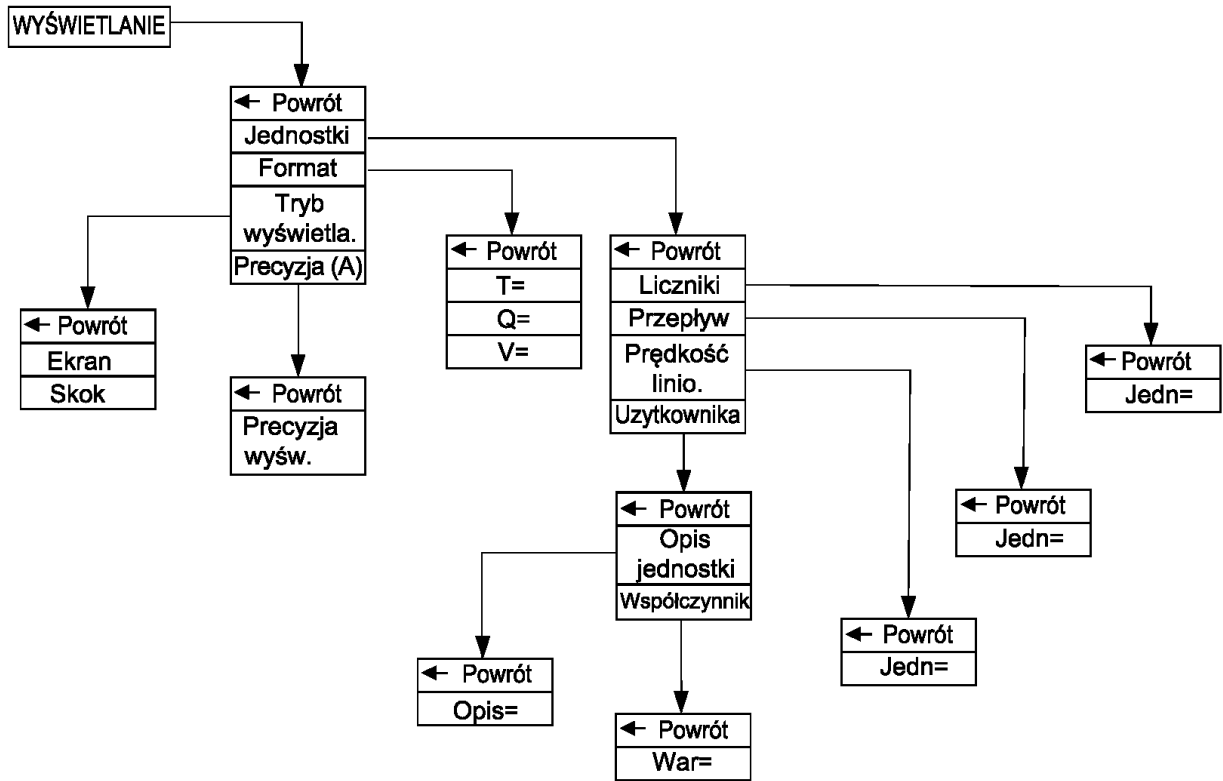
WYŚWIETLANIE

← Powrót
Jednostki
Format
Tryb wyświetla.
Precyzja (A)

← Powrót
Ekran
Skok

← Powrót
Precyzja wyśw.

← Powrót
T=
Q=
V=

← Powrót
Liczniki
Przepływ
Prędkość linio.
Uzytkownika

← Powrót
Jedn=

← Powrót
Jedn=

← Powrót
Opis jednostki
Współczynnik

← Powrót
Jedn=

← Powrót
Opis=

← Powrót
War=